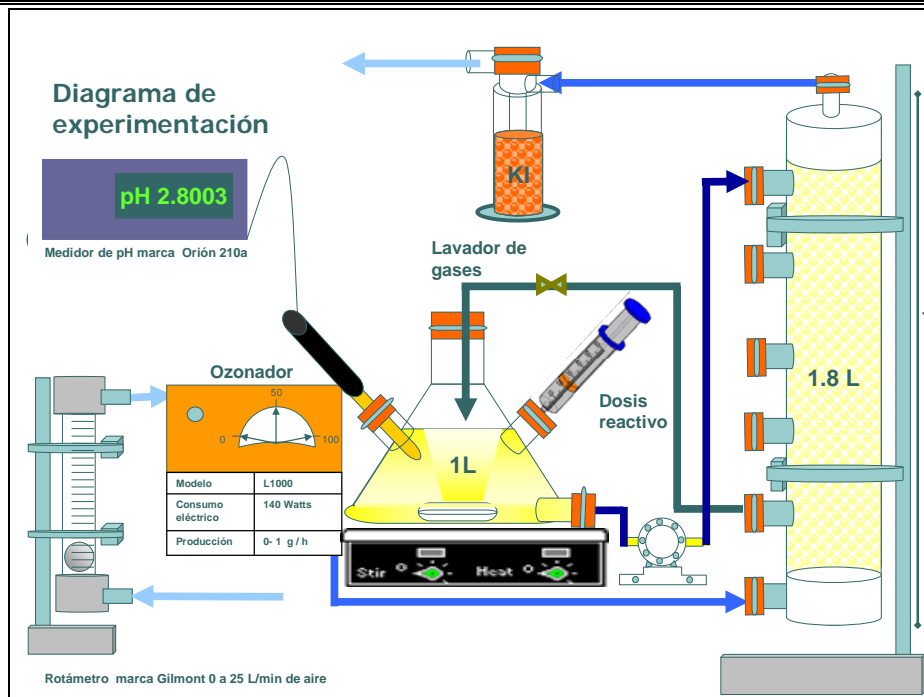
Diagrama de experimentación

pH 2.8003

Medidor de pH marca Orión 210a

KI

Lavador de gases

Ozonador

50

0

100

| Modelo | L1000 |
|---|---|
| Consumo eléctrico | 140 Watts |
| Producción | 0- 1 g / h |

1L

Dosis reactivo

1.8 L

Stir

Heat

Rotámetro marca Gilmont 0 a 25 L/min de aire